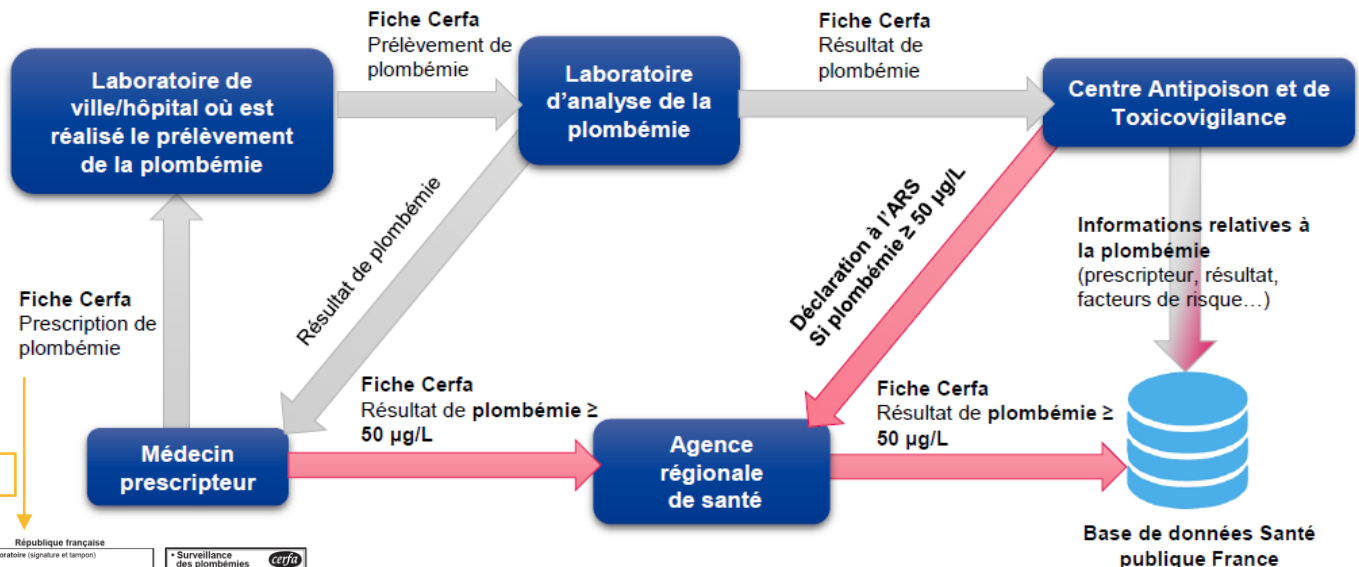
Laboratoire de ville/hôpital où est réalisé le prélèvement de la plombémie

Fiche Cerfa
Prélèvement de plombémie

Laboratoire d'analyse de la plombémie

Fiche Cerfa
Résultat de plombémie

Centre Antipoison et de Toxicovigilance

Résultat de plombémie

Déclaration à l'ARS
Si plombémie ≥ 50 µg/L

Informations relatives à la plombémie
(prescripteur, résultat, facteurs de risque…)

Fiche Cerfa
Prescription de plombémie

Fiche Cerfa
Résultat de plombémie ≥ 50 µg/L

Fiche Cerfa
Résultat de plombémie ≥ 50 µg/L

Médecin prescripteur

Agence régionale de santé

Base de données Santé publique France

République française
oratoire (signature et tampon)
• Surveillance des plombémies
cerfa